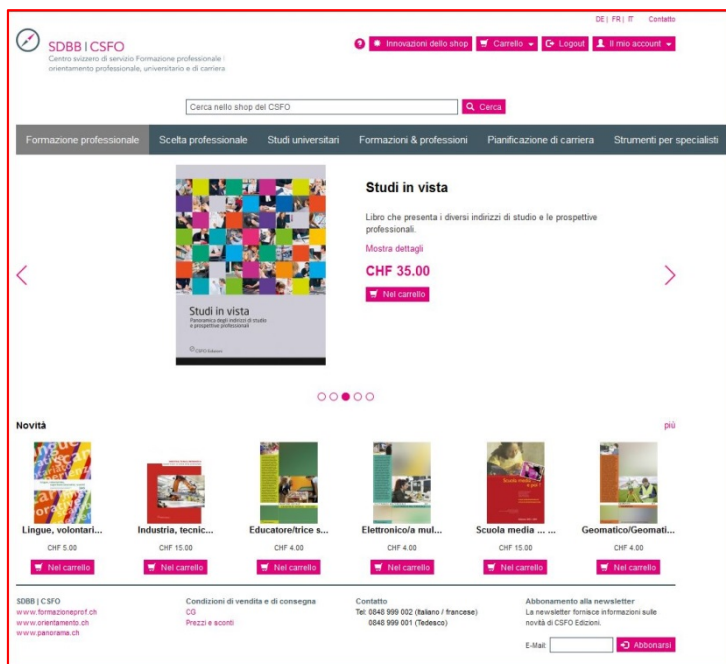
DE | FR | IT Contatto

SDBB | CSFO
Centro svizzero di servizio Formazione professionale | orientamento professionale, universitario e di carriera

Innovazioni dello shop Carrello Logout Il mio account

Cerca nello shop del CSFO Cerca

Formazione professionale | Scelta professionale | Studi universitari | Formazioni & professioni | Pianificazione di carriera | Strumenti per specialisti

Studi in vista
Panoramica degli indirizzi di studio e prospettive professionali
CSFO Edizioni

Studi in vista

Libro che presenta i diversi indirizzi di studio e le prospettive professionali.

Mostra dettagli

CHF 35.00

Nel carrello

Novità

più

Lingue, volontari...
CHF 5.00
Nel carrello

Industria, tecnic...
CHF 15.00
Nel carrello

Educatore/trice s...
CHF 4.00
Nel carrello

Elettronico/a mul...
CHF 4.00
Nel carrello

Scuola media ... ...
CHF 15.00
Nel carrello

Geomatico/Geomati...
CHF 4.00
Nel carrello

SDBB | CSFO
www.formazioneprof.ch
www.orientamento.ch
www.panorama.ch

Condizioni di vendita e di consegna
CG
Prezzi e sconti

Contatto
Tel: 0848 999 002 (Italiano / francese)
0848 999 001 (Tedesco)

Abbonamento alla newsletter
La newsletter fornisce informazioni sulle novità di CSFO Edizioni.

E-Mail: Abbonarsi